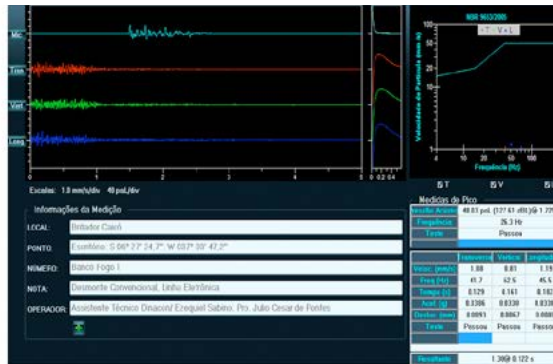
Mic
Tran
Vert
Long
1
2
3
4
5
0 0.2 0.4
Escalas: 1.0 mm/s/div 40 psL/div
NBR 9653/2005
T V L
100
10
1
Velocidade de Partícula (mm/s)
1 10 20 50 100
Frequência (Hz)
T
V
Informações da Medição
LOCAL: Britador Caeiê
PONTO: Econfônio: S 06° 27' 24,7", W 037° 30' 47,2"
NÚMERO: Banco Fogo I
NOTA: Desmonte Convencional, Linha Eletrônica
OPERADOR: Assistente Técnico Dinacon/ Ezequiel Sabino. Pro. Julio Cesar de Pontes
Medidas de Pico
| Pressão Acústica | 48.81 psL (127.61 dB(L)) @ 1.77 |
|---|---|
| Frequência | 35.3 Hz |
| Teste | Passou |

| | Transversal | Vertical | Longitudinal |
|---|---|---|---|
| Veloc. (mm/s) | 1.08 | 0.81 | 1.1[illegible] |
| Freq (Hz) | 41.7 | 42.5 | 45.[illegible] |
| Tempo (s) | 0.129 | 0.161 | 0.12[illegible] |
| Acel. (g) | 0.0306 | 0.0330 | 0.03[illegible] |
| Desloc. (mm) | 0.0093 | 0.0067 | 0.00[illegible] |
| Teste | Passou | Passou | Pass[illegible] |

Resultante 1.369 @ 0.122 s